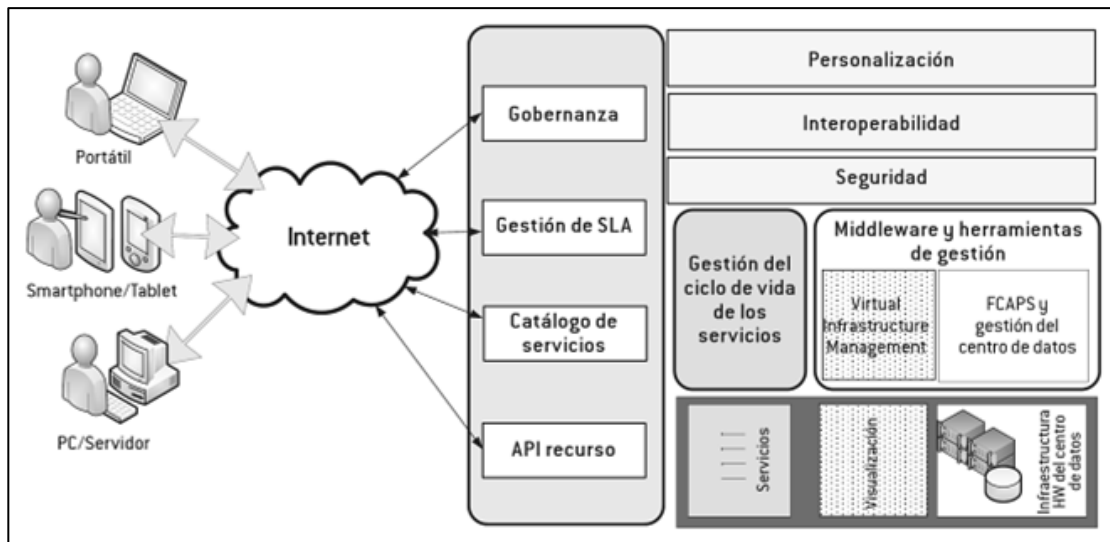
Portátil

Smartphone/Tablet

PC/Servidor

Internet

Gobernanza

Gestión de SLA

Catálogo de servicios

API recurso

Personalización

Interoperabilidad

Seguridad

Gestión del ciclo de vida de los servicios

Middleware y herramientas de gestión

Virtual Infrastructure Management

FCAPS y gestión del centro de datos

Servicios

Visualización

Infraestructura HW del centro de datos